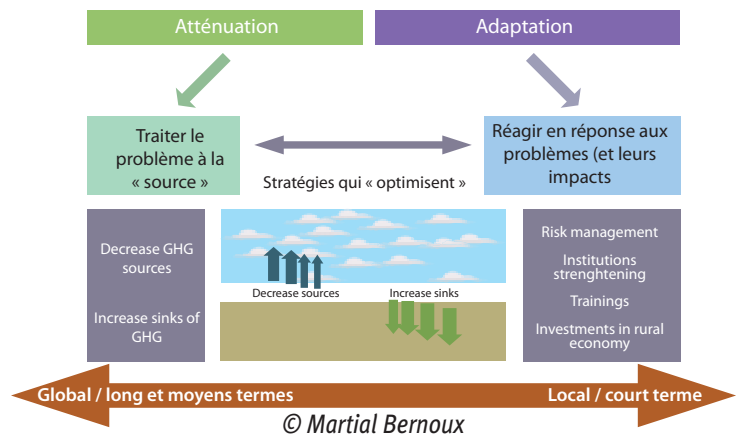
Atténuation

Adaptation

Traiter le problème à la « source »

Réagir en réponse aux problèmes (et leurs impacts

Stratégies qui « optimisent »

Decrease GHG sources

Increase sinks of GHG

Decrease sources

Increase sinks

Risk management

Institutions strenghtening

Trainings

Investments in rural economy

Global / long et moyens termes

Local / court terme

© Martial Bernoux